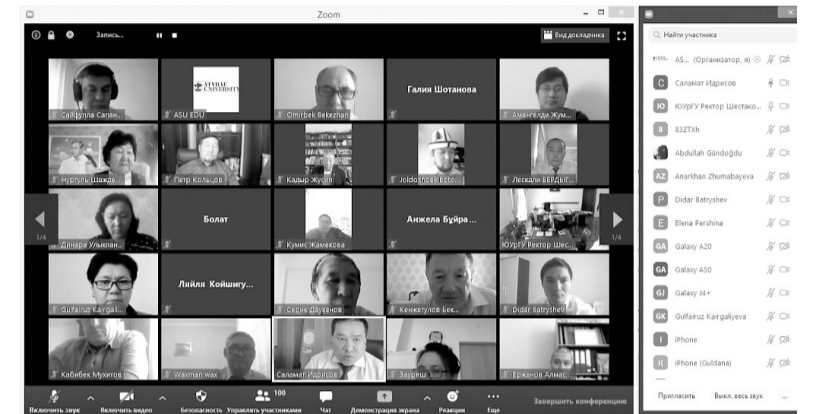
Zoom

Запись...

Вид докладчика

Сайфулла Сапан...

ATYRAU UNIVERSITY

ASU EDU

Omirbek Bekezhan...

Галия Шотанова

Амангелди Жум...

Нургуль Шакде...

Петр Кольцов

Кадыр Жусуп...

Joldoshbek Бект...

Лескали БЕРДЫГ...

1/4

Динара Улыкпан...

Болат

Кумис Жамекова

Анжела Буйра...

ЮУрГУ Ректор Шес...

1/4

Gulfairuz Kairgali...

Ляйля Койшигу...

Серек Дауренов

Кенжегулов Бек...

Didar Batryshev

Кабибек Мухитов

Waxman wax

Саламат Идрисов

Заурбек...

Ержанов Алмас...

Включить звук

Включить видео

Безопасность

100

Управлять участниками

Чат

Демонстрация экрана

Реакции

Еще

Завершить конференцию

Найти участника

AS... (Организатор, я)

Саламат Идрисов

ЮУрГУ Ректор Шестако...

83ZTXh

Abdullah Gündoğdu

Anarkhan Zhumabayeva

Didar Batryshev

Elena Pershina

Galaxy A20

Galaxy A50

Galaxy J4+

Gulfairuz Kairgaliyeva

iPhone

iPhone (Guldana)

Пригласить

Выкл. весь звук

...